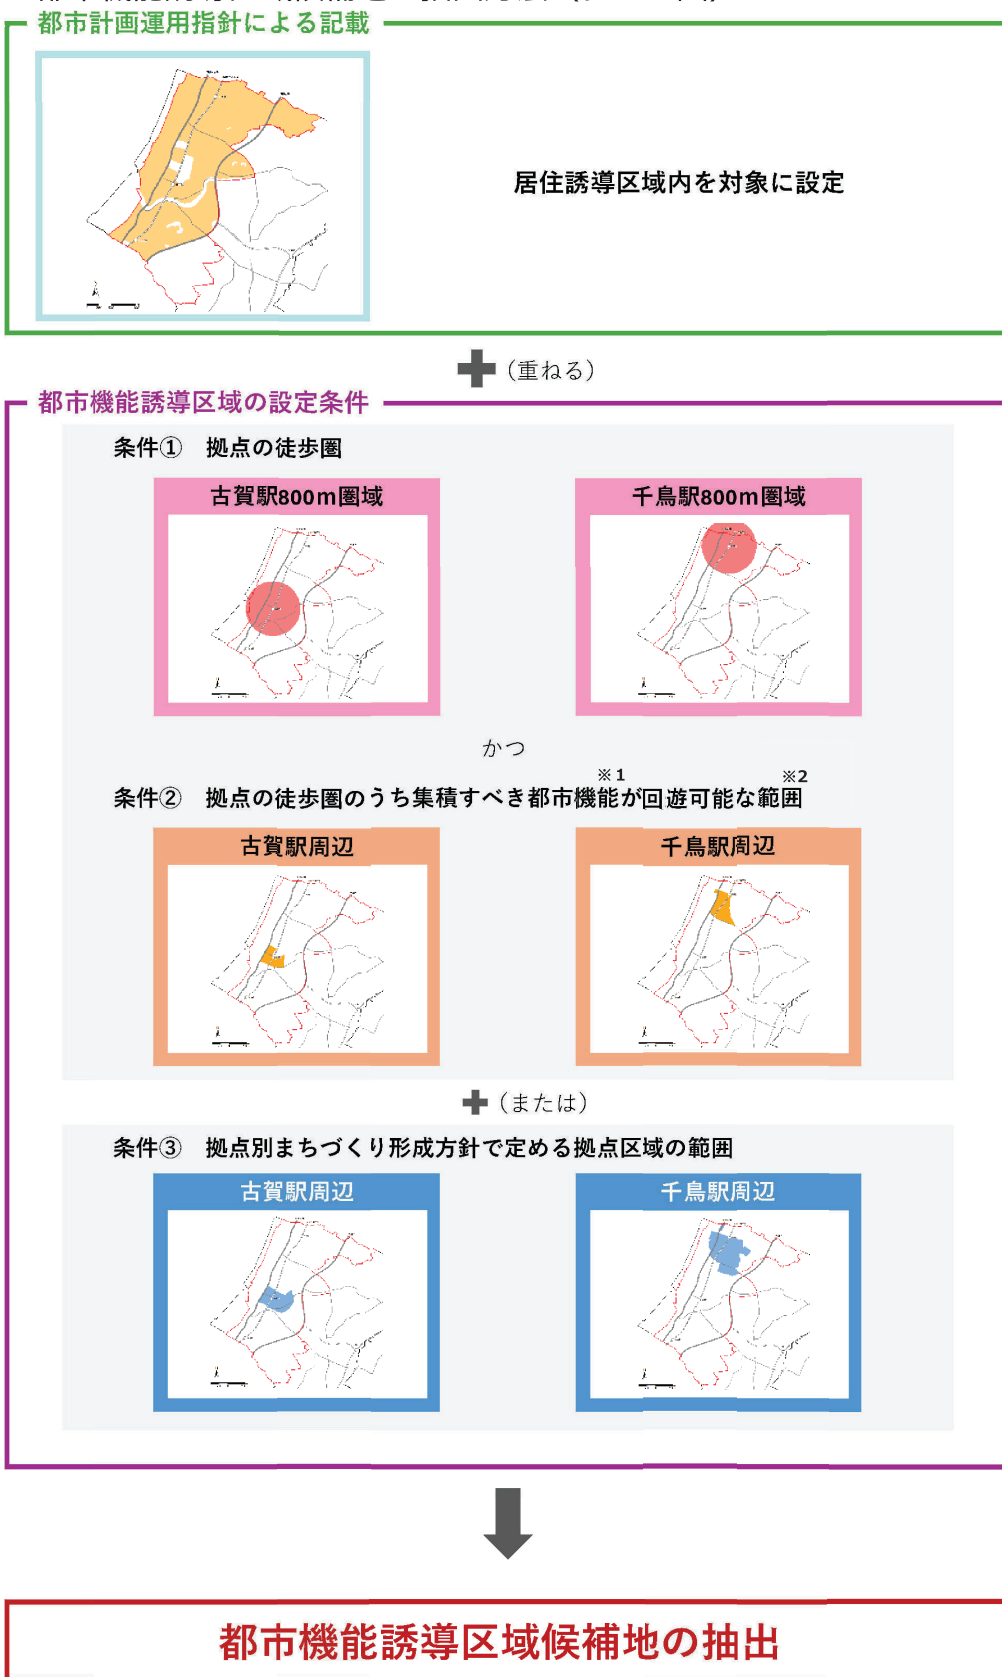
都市計画運用指針による記載

居住誘導区域内を対象に設定

（重ねる）

都市機能誘導区域の設定条件

条件①　拠点の徒歩圏

古賀駅800m圏域

千鳥駅800m圏域

かつ

条件②　拠点の徒歩圏のうち集積すべき都市機能※1が回遊可能な範囲※2

古賀駅周辺

千鳥駅周辺

（または）

条件③　拠点別まちづくり形成方針で定める拠点区域の範囲

古賀駅周辺

千鳥駅周辺

都市機能誘導区域候補地の抽出